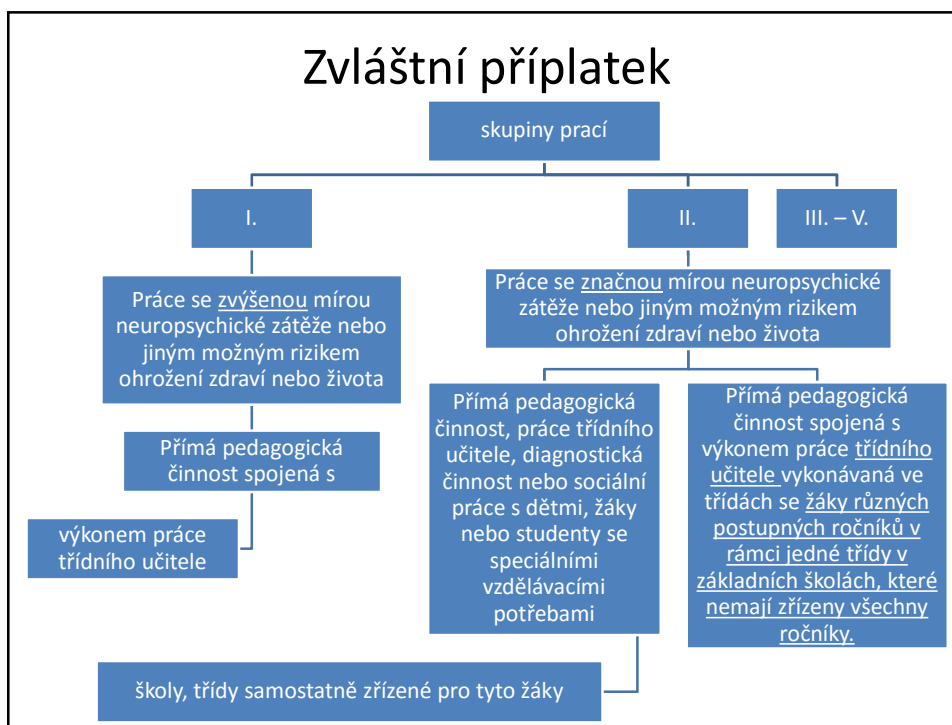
Zvláštní příplatek

skupiny prací

I.

II.

III. – V.

Práce se zvýšenou mírou neuropsychické zátěže nebo jiným možným rizikem ohrožení zdraví nebo života

Přímá pedagogická činnost spojená s

výkonem práce třídního učitele

Práce se značnou mírou neuropsychické zátěže nebo jiným možným rizikem ohrožení zdraví nebo života

Přímá pedagogická činnost, práce třídního učitele, diagnostická činnost nebo sociální práce s dětmi, žáky nebo studenty se speciálními vzdělávacími potřebami

Přímá pedagogická činnost spojená s výkonem práce třídního učitele vykonávaná ve třídách se žáky různých postupných ročníků v rámci jedné třídy v základních školách, které nemají zřízeny všechny ročníky.

školy, třídy samostatně zřízené pro tyto žáky